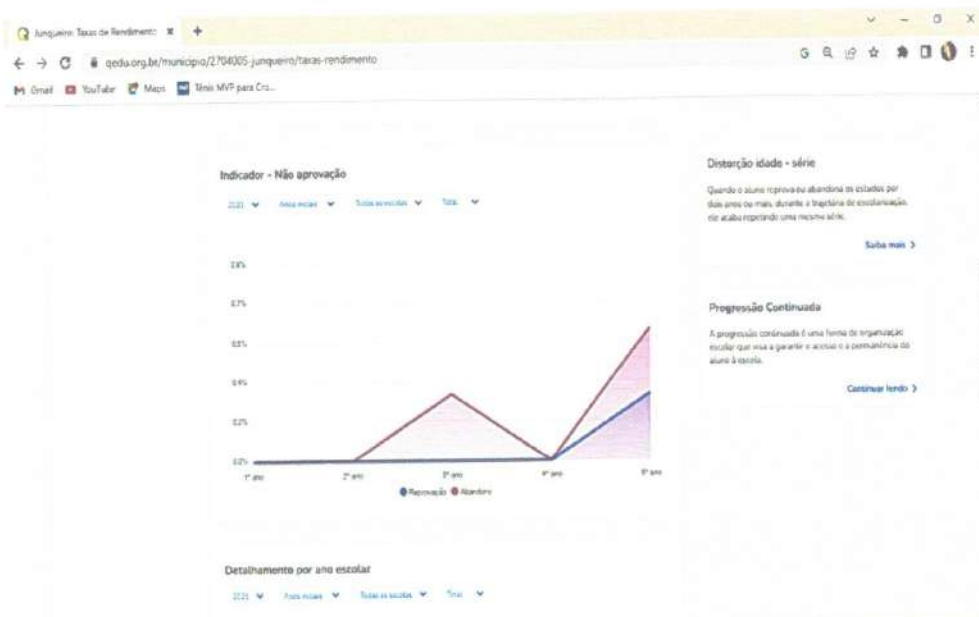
Junqueiro: Taxas de Rendimento ×  +

qedu.org.br/municipio/2704005-junqueiro/taxas-rendimento

Gmail  YouTube  Maps  Tênis MVP para Cro...

Indicador - Não aprovação

2021  Anos iniciais  Todas as escolas  Total

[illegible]
0.7%
0.5%
0.4%
0.2%
0.0%

1º ano  2º ano  3º ano  4º ano  5º ano

Reprovação  Abandono

Distorção idade - série

Quando o aluno reprova ou abandona os estudos por dois anos ou mais, durante a trajetória de escolarização, ele acaba repetindo uma mesma série.

Saiba mais >

Progressão Continuada

A progressão continuada é uma forma de organização escolar que visa a garantir o acesso e a permanência do aluno à escola.

Continuar lendo >

Detalhamento por ano escolar

2021  Anos iniciais  Todas as escolas  Total